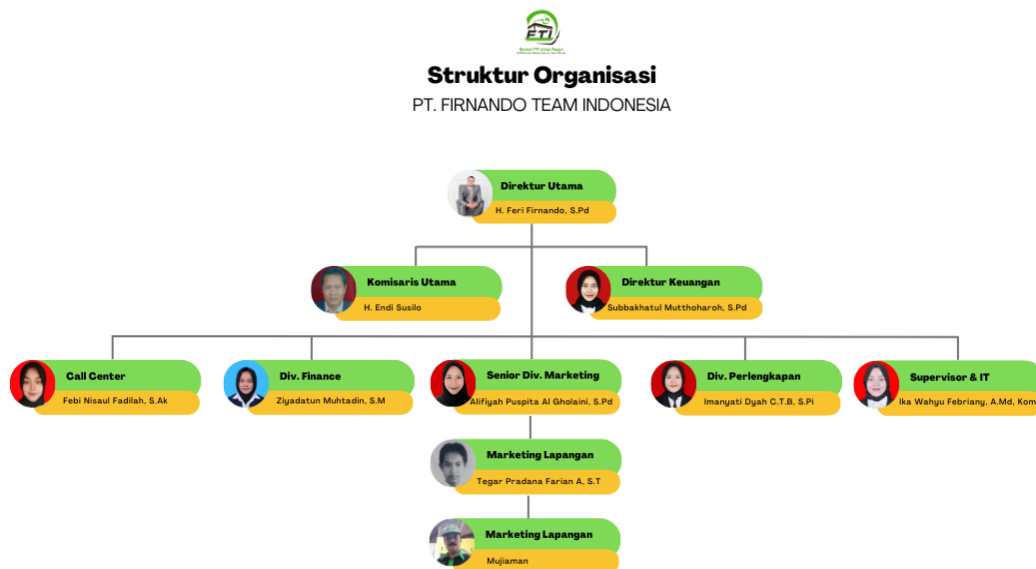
FTI

Struktur Organisasi

PT. FIRNANDO TEAM INDONESIA

Direktur Utama
H. Feri Firnando, S.Pd

Komisaris Utama
H. Endi Susilo

Direktur Keuangan
Subbakhatul Mutthoharoh, S.Pd

Call Center
Febi Nisaul Fadilah, S.Ak

Div. Finance
Ziyadatun Muhtadin, S.M

Senior Div. Marketing
Alifiyah Puspita Al Gholaini, S.Pd

Div. Perlengkapan
Imanyati Dyah C.T.B, S.Pi

Supervisor & IT
Ika Wahyu Febriany, A.Md, Kom

Marketing Lapangan
Tegar Pradana Farian A, S.T

Marketing Lapangan
Mujiaman